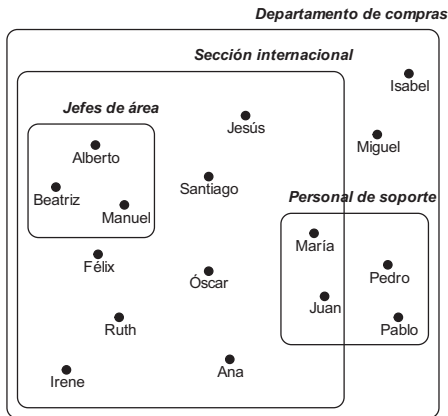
Departamento de compras

Sección internacional

Isabel

Jefes de área

Jesús

Alberto

Miguel

Beatriz

Santiago

Manuel

Personal de soporte

María

Félix

Pedro

Óscar

Juan

Pablo

Ruth

Ana

Irene